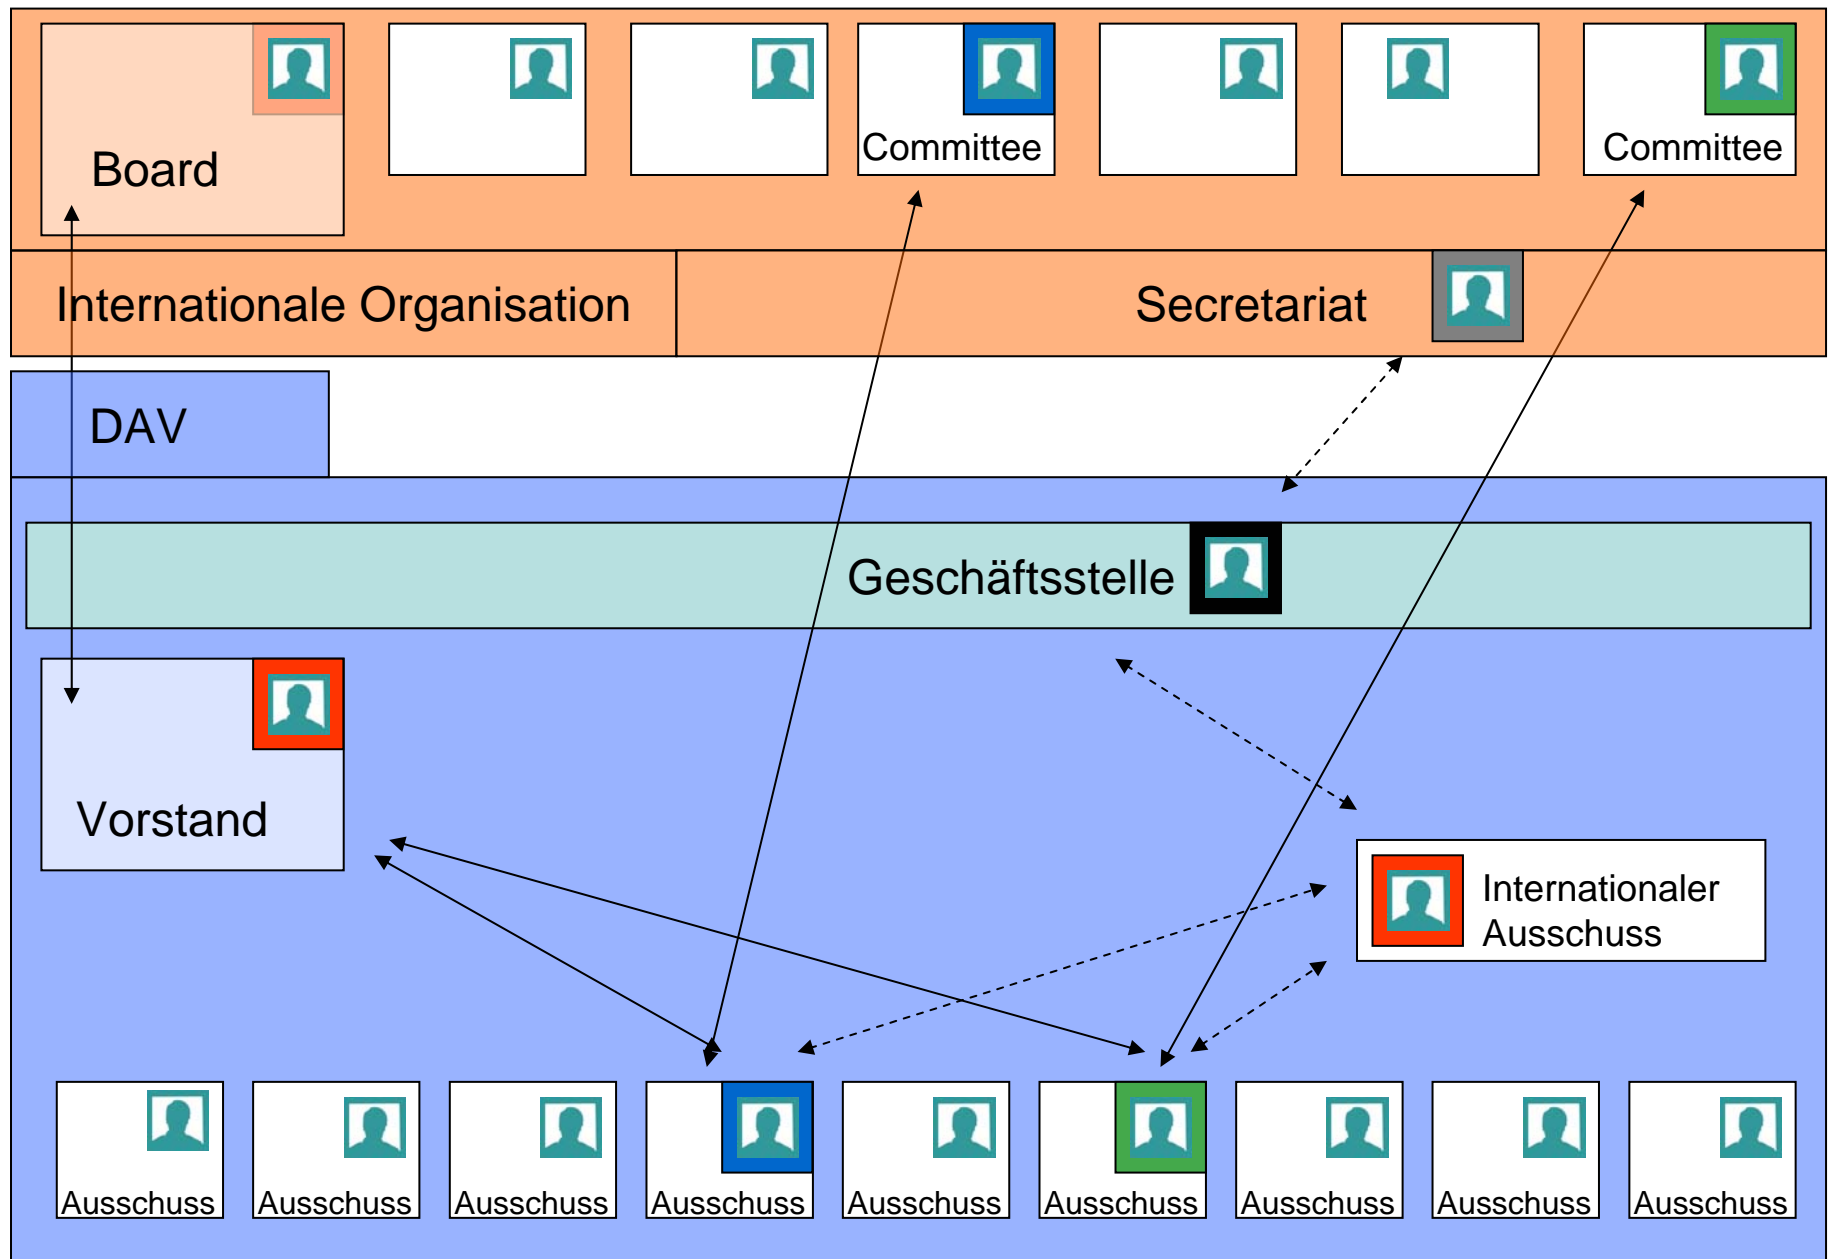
Board

Committee

Committee

Internationale Organisation

Secretariat

DAV

Geschäftsstelle

Vorstand

Internationaler Ausschuss

Ausschuss

Ausschuss

Ausschuss

Ausschuss

Ausschuss

Ausschuss

Ausschuss

Ausschuss

Ausschuss